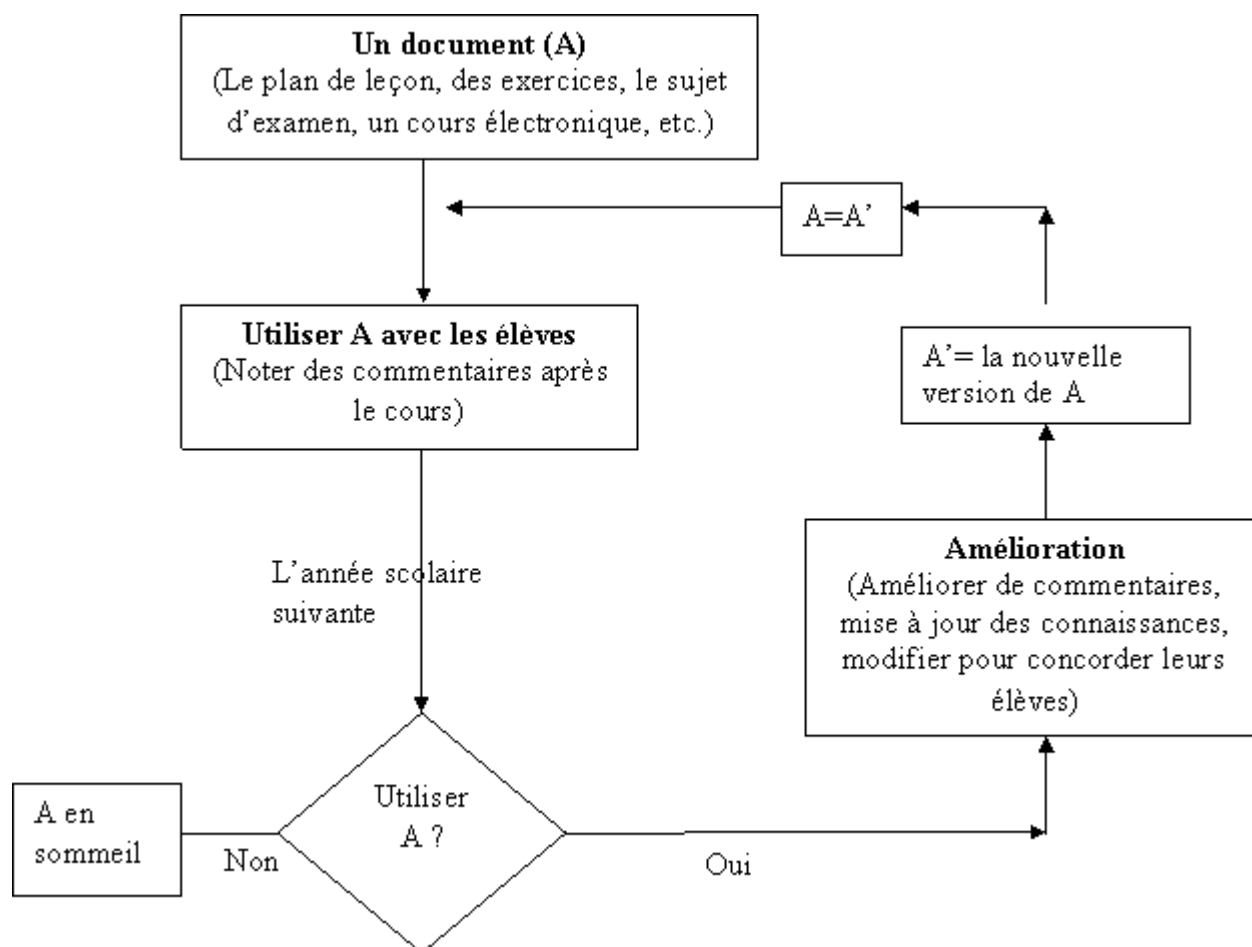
**Un document (A)**
(Le plan de leçon, des exercices, le sujet d'examen, un cours électronique, etc.)

A=A'

**Utiliser A avec les élèves**
(Noter des commentaires après le cours)

A'= la nouvelle version de A

L'année scolaire suivante

**Amélioration**
(Améliorer de commentaires, mise à jour des connaissances, modifier pour concorder leurs élèves)

A en sommeil

Non

Utiliser A ?

Oui